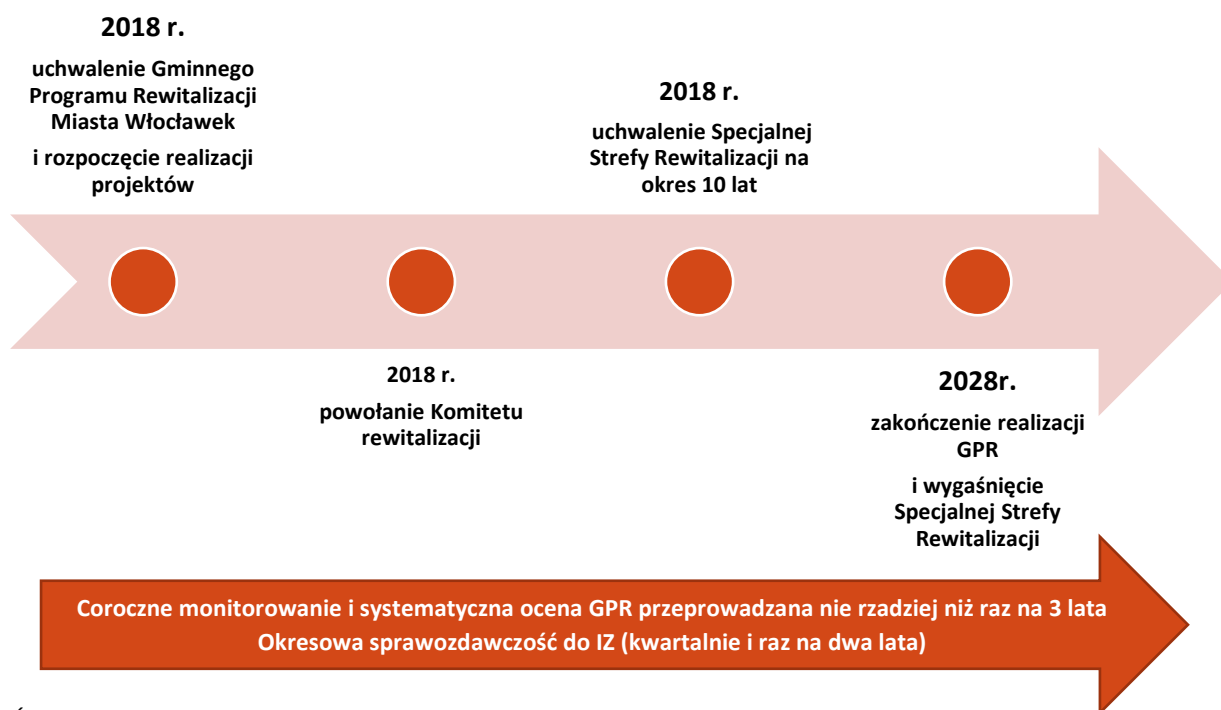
2018 r.

uchwalenie Gminnego Programu Rewitalizacji Miasta Włocławek

i rozpoczęcie realizacji projektów

2018 r.

uchwalenie Specjalnej Strefy Rewitalizacji na okres 10 lat

2018 r.

powołanie Komitetu rewitalizacji

2028r.

zakończenie realizacji GPR

i wygaśnięcie Specjalnej Strefy Rewitalizacji

Coroczne monitorowanie i systematyczna ocena GPR przeprowadzana nie rzadziej niż raz na 3 lata
Okresowa sprawozdawczość do IZ (kwartalnie i raz na dwa lata)